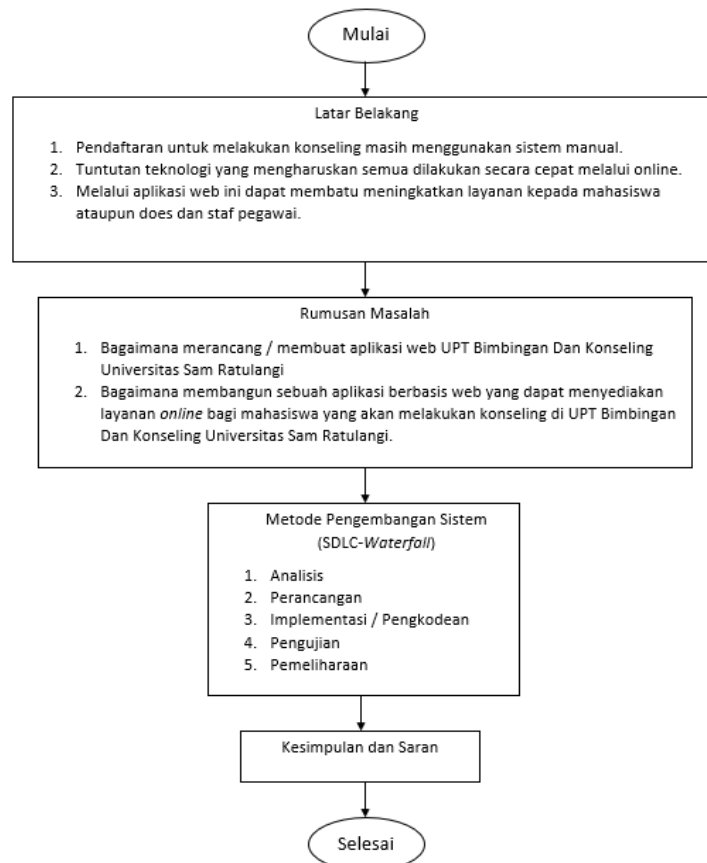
Mulai

Latar Belakang

1. Pendaftaran untuk melakukan konseling masih menggunakan sistem manual.
2. Tuntutan teknologi yang mengharuskan semua dilakukan secara cepat melalui online.
3. Melalui aplikasi web ini dapat membatu meningkatkan layanan kepada mahasiswa ataupun does dan staf pegawai.

Rumusan Masalah

1. Bagaimana merancang / membuat aplikasi web UPT Bimbingan Dan Konseling Universitas Sam Ratulangi
2. Bagaimana membangun sebuah aplikasi berbasis web yang dapat menyediakan layanan *online* bagi mahasiswa yang akan melakukan konseling di UPT Bimbingan Dan Konseling Universitas Sam Ratulangi.

Metode Pengembangan Sistem (SDLC-*Waterfall*)

1. Analisis
2. Perancangan
3. Implementasi / Pengkodean
4. Pengujian
5. Pemeliharaan

Kesimpulan dan Saran

Selesai